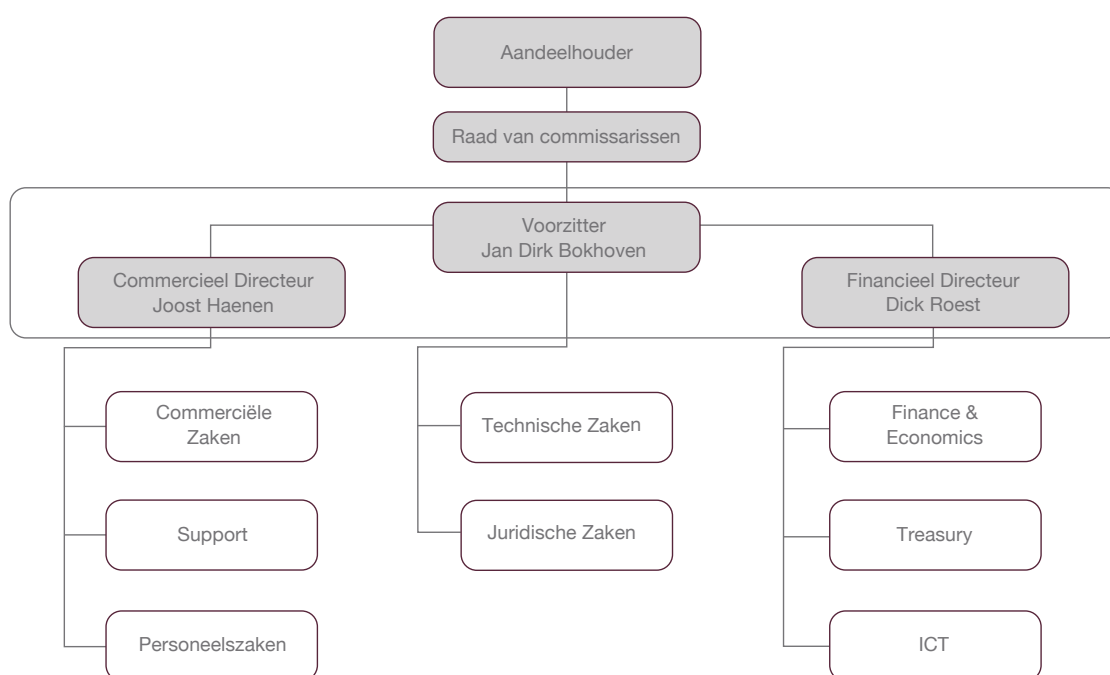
Aandeelhouder

Raad van commissarissen

Voorzitter
Jan Dirk Bokhoven

Commercieel Directeur
Joost Haenen

Financieel Directeur
Dick Roest

Commerciële Zaken

Support

Personeelszaken

Technische Zaken

Juridische Zaken

Finance & Economics

Treasury

ICT